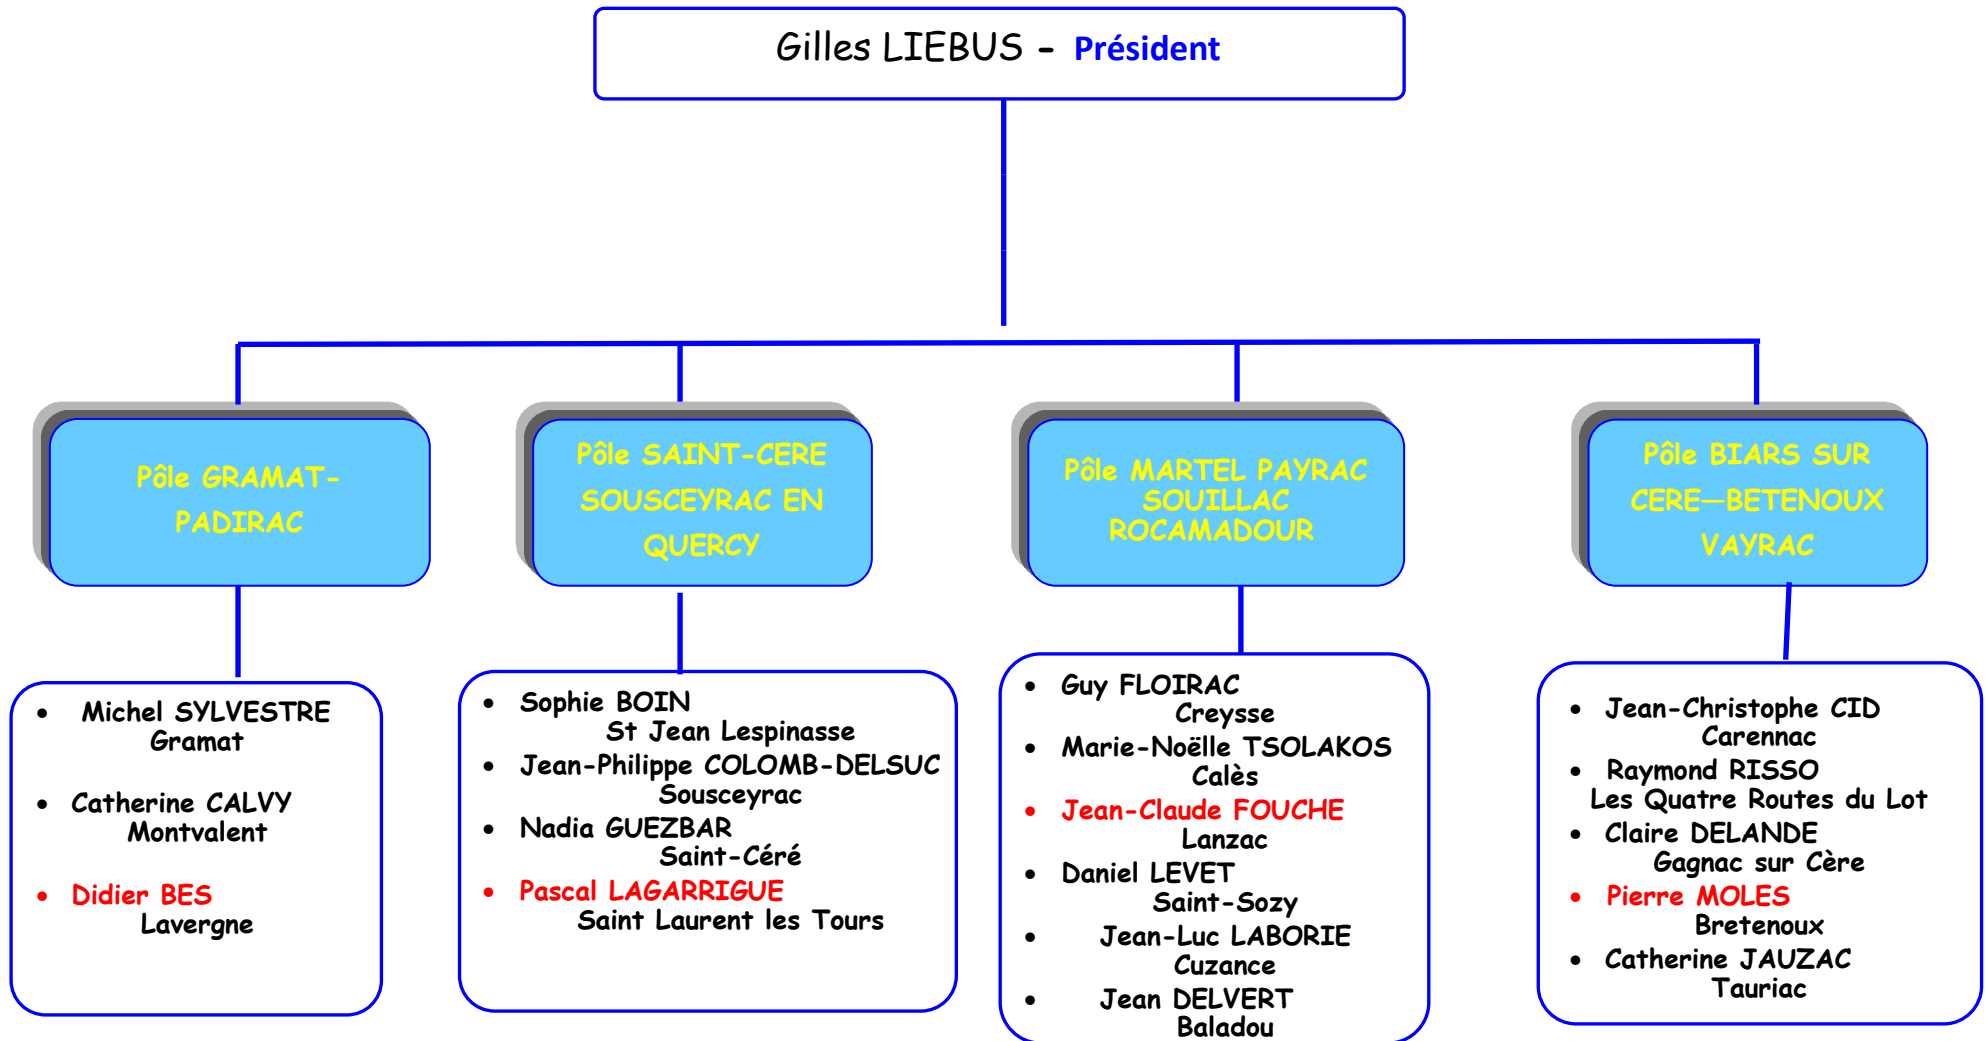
Gilles LIEBUS - Président

Pôle GRAMAT-PADIRAC

Pôle SAINT-CERE SOUSCEYRAC EN QUERCY

Pôle MARTEL PAYRAC SOUILLAC ROCAMADOUR

Pôle BIARS SUR CERE—BETENOUX VAYRAC

- Michel SYLVESTRE Gramat
- Catherine CALVY Montvalent
- Didier BES Lavergne

- Sophie BOIN St Jean Lespinasse
- Jean-Philippe COLOMB-DELSUC Sousceyrac
- Nadia GUEZBAR Saint-Céré
- Pascal LAGARRIGUE Saint Laurent les Tours

- Guy FLOIRAC Creysse
- Marie-Noëlle TSOLAKOS Calès
- Jean-Claude FOUCHE Lanzac
- Daniel LEVET Saint-Sozy
- Jean-Luc LABORIE Cuzance
- Jean DELVERT Baladou

- Jean-Christophe CID Carennac
- Raymond RISSO Les Quatre Routes du Lot
- Claire DELANDE Gagnac sur Cère
- Pierre MOLES Bretenoux
- Catherine JAUZAC Tauriac